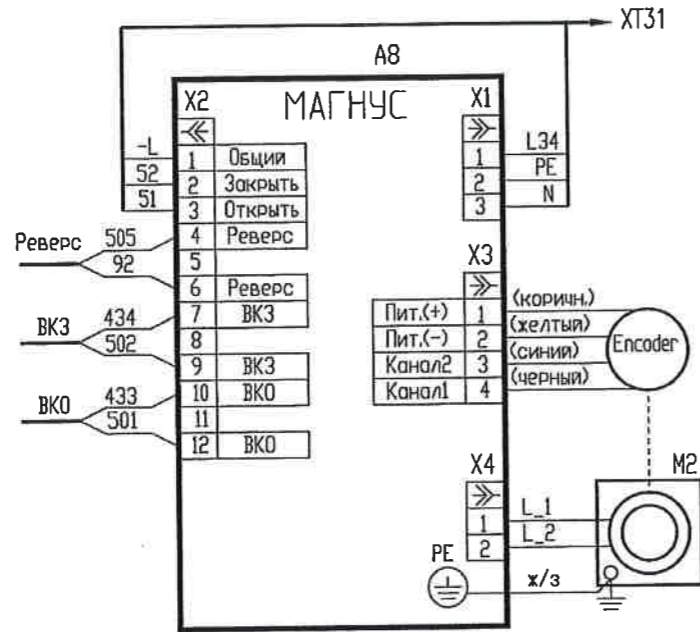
XT31

A8

МАГНУС

X2

-L
52
51

1 Общий
2 Закрыть
3 Открыть
4 Реверс
5
6 Реверс
7 ВКЗ
8
9 ВКЗ
10 ВКО
11
12 ВКО

Реверс
505
92

ВКЗ
434
502

ВКО
433
501

X1

L34
1 PE
2 N
3

X3

Пит.(+) 1 (коричн.)
Пит.(-) 2 (желтый)
Канал2 3 (синий)
Канал1 4 (черный)

Encoder

X4

M2

1 L_1
2 L_2

PE

ж/з